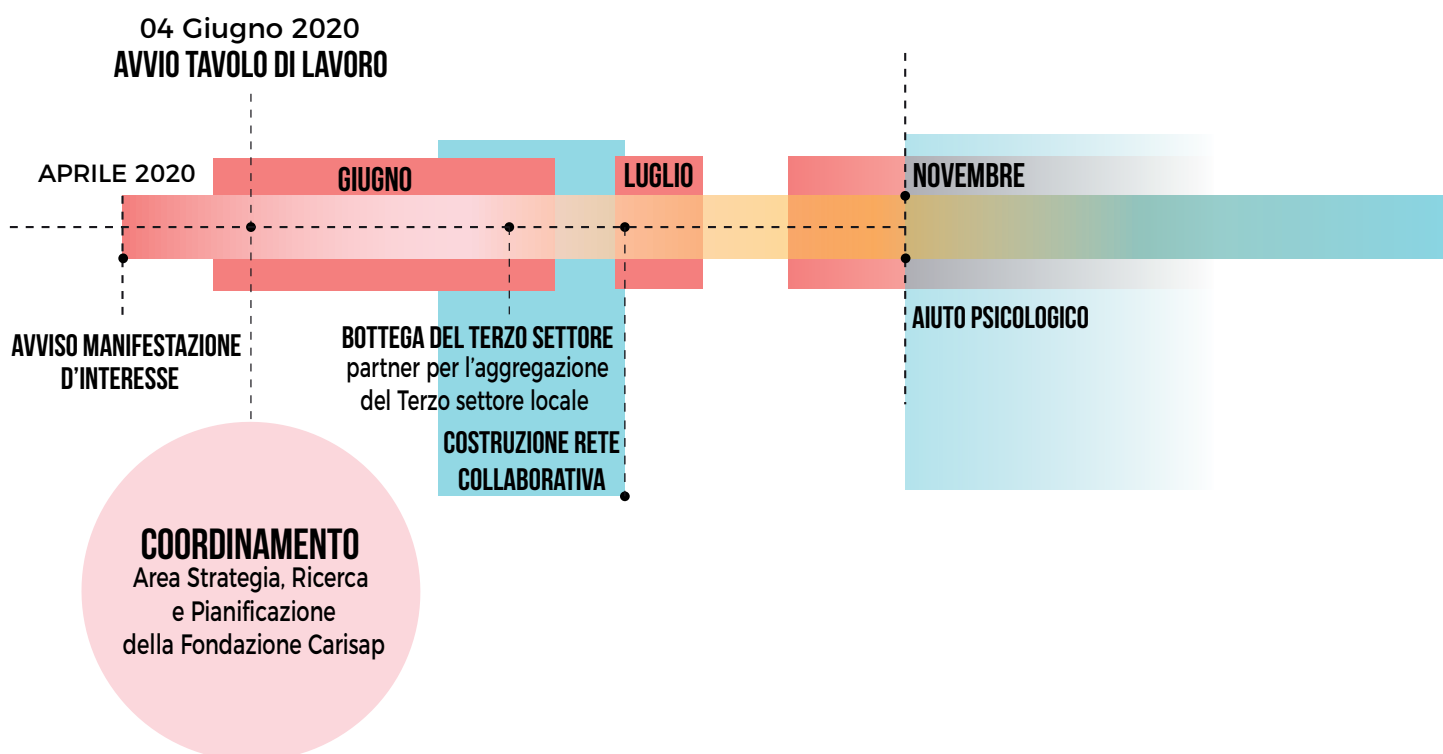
04 Giugno 2020
AVVIO TAVOLO DI LAVORO

APRILE 2020

GIUGNO

LUGLIO

NOVEMBRE

AVVISO MANIFESTAZIONE D'INTERESSE

BOTTEGA DEL TERZO SETTORE
partner per l'aggregazione del Terzo settore locale

COSTRUZIONE RETE COLLABORATIVA

AIUTO PSICOLOGICO

COORDINAMENTO
Area Strategia, Ricerca e Pianificazione della Fondazione Carisap